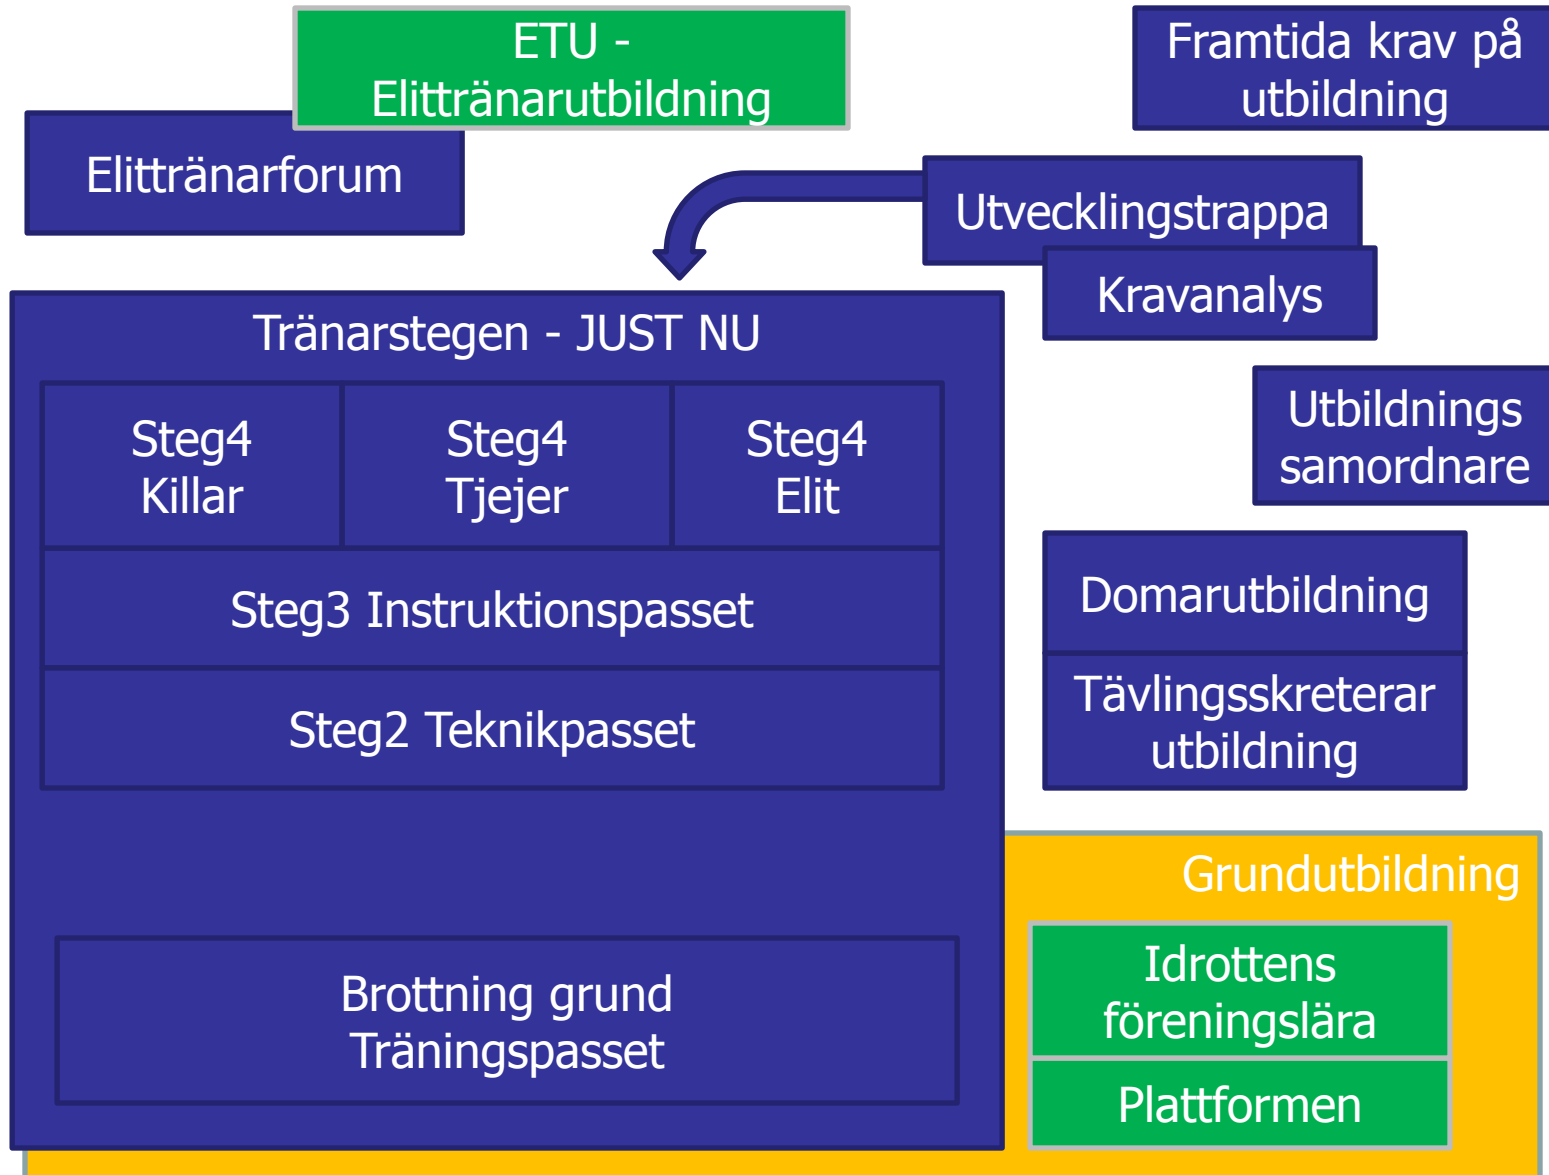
ETU - Elittränarutbildning

Framtida krav på utbildning

Elittränarforum

Utvecklingstrappa

Kravanalys

Tränarstegen - JUST NU

Steg4 Killar

Steg4 Tjejer

Steg4 Elit

Steg3 Instruktionspasset

Steg2 Teknikpasset

Brottning grund Träningspasset

Utbildnings samordnare

Domarutbildning

Tävlingsskreterar utbildning

Grundutbildning

Idrottens föreningslära

Plattformen